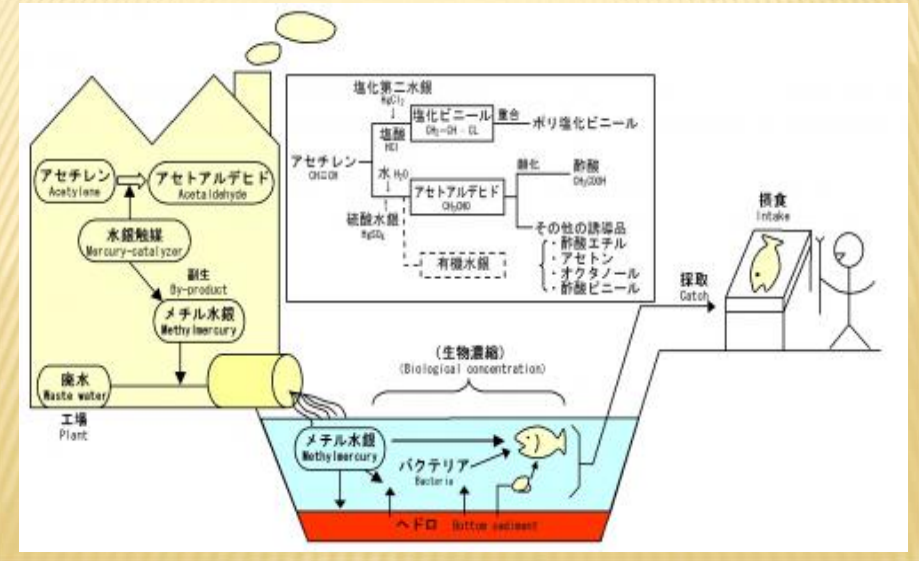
アセチレン
Acetylene

アセトアルデヒド
Acetaldehyde

水銀触媒
Mercury-catalyzer

副生
By-product

メチル水銀
Methylmercury

廃水
Waste water

工場
Plant

塩化第二水銀
$HgCl_2$

塩酸
HCl

塩化ビニール
$CH_2=CH \cdot CL$

重合

ポリ塩化ビニール

アセチレン
$CH\equiv CH$

水 $H_2O$

アセトアルデヒド
$CH_3CHO$

酸化

酢酸
$CH_3COOH$

硫酸水銀
$HgSO_4$

その他の誘導品
・酢酸エチル
・アセトン
・オクタノール
・酢酸ビニール

有機水銀

摂食
Intake

採取
Catch

(生物濃縮)
(Biological concentration)

メチル水銀
Methylmercury

バクテリア
Bacteria

ヘドロ
Bottom sediment